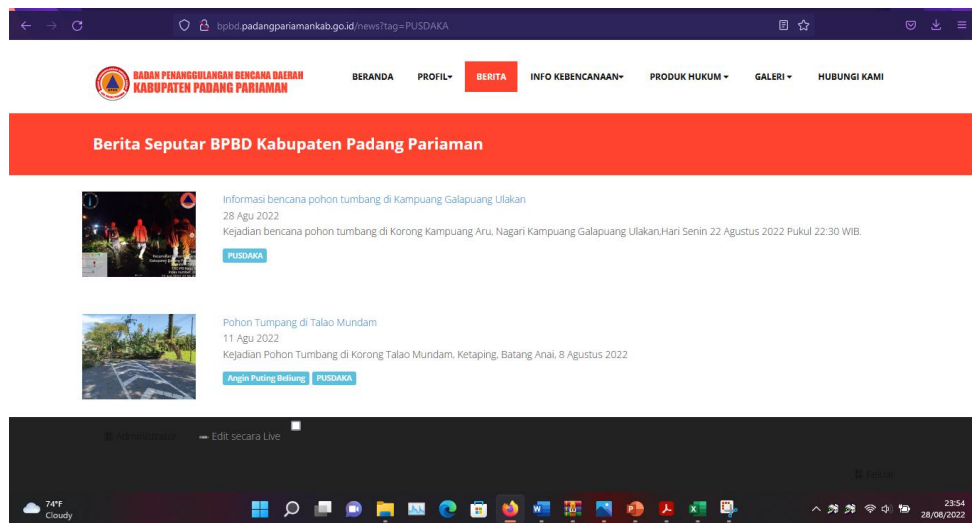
bpbd.padangpariamankab.go.id/news?tag=PUSDAKA

BADAN PENANGGULANGAN BENCANA DAERAH
KABUPATEN PADANG PARIAMAN

BERANDA PROFIL BERITA INFO KEBENCANAAN PRODUK HUKUM GALERI HUBUNGI KAMI

Berita Seputar BPBD Kabupaten Padang Pariaman

Informasi bencana pohon tumbang di Kampuang Galapuang Ulakan
28 Agu 2022
Kejadian bencana pohon tumbang di Korong Kampuang Aru, Nagari Kampuang Galapuang Ulakan,Hari Senin 22 Agustus 2022 Pukul 22:30 WIB.
PUSDAKA

Pohon Tumpang di Talao Mundam
11 Agu 2022
Kejadian Pohon Tumbang di Korong Talao Mundam, Ketaping, Batang Anai, 8 Agustus 2022
Angin Puting Beliung PUSDAKA

Administrator Edit secara Live

Keluar

74°F
Cloudy

23:54
28/08/2022